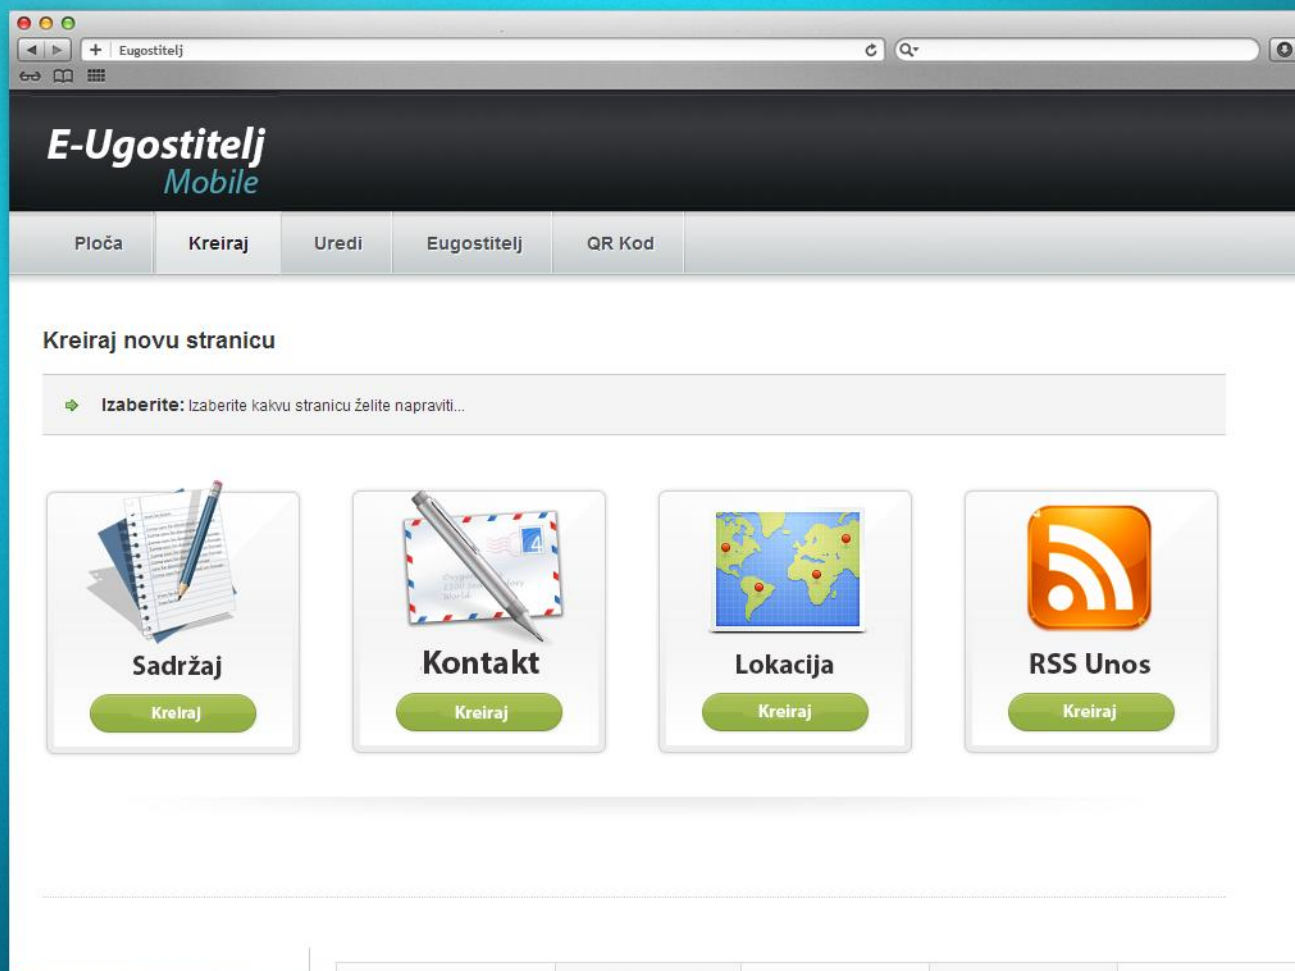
Eugostitelj

E-Ugostitelj
Mobile

Ploča
Kreiraj
Uredi
Eugostitelj
QR Kod

Kreiraj novu stranicu

Izaberite: Izaberite kakvu stranicu želite napraviti...

Sadržaj
Kreiraj

Kontakt
Kreiraj

Lokacija
Kreiraj

RSS Unos
Kreiraj